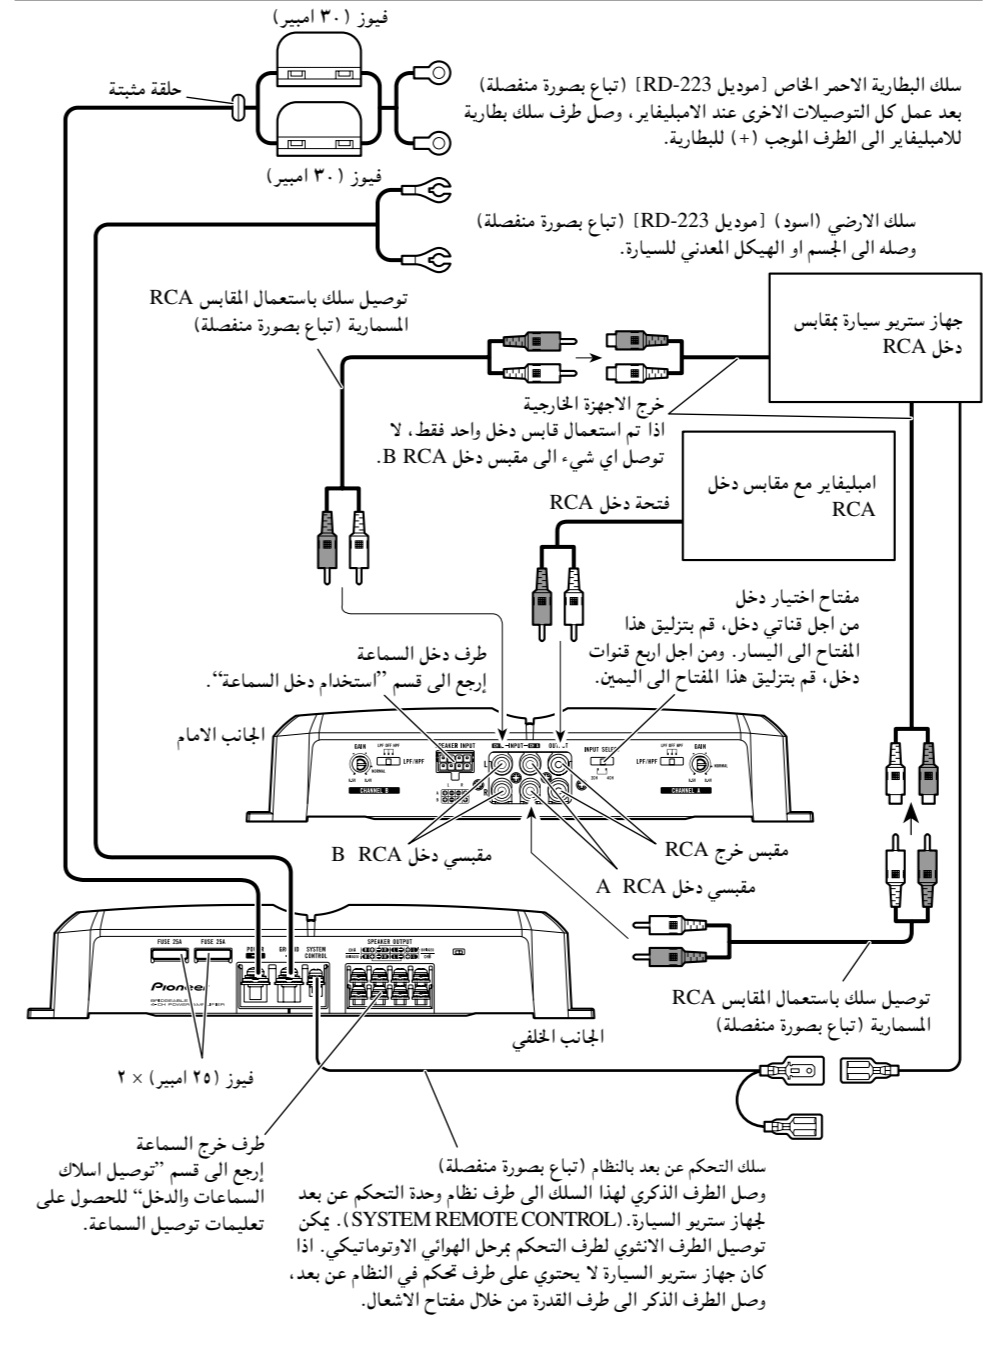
فيوز (٣٠ امبير)

حلقة مثبتة

سلك البطارية الاحمر الخاص [موديل RD-223] (تباع بصورة منفصلة) بعد عمل كل التوصيلات الاخرى عند الامبليفاير، وصل طرف سلك بطارية للامبليفاير الى الطرف الموجب (+) للبطارية.

فيوز (٣٠ امبير)

سلك الارضي (اسود) [موديل RD-223] (تباع بصورة منفصلة) وصله الى الجسم او الهيكل المعدني للسيارة.

توصيل سلك باستعمال المقابس RCA المسمارية (تباع بصورة منفصلة)

جهاز ستريو سيارة بمقابس دخل RCA

خرج الاجهزة الخارجية
اذا تم استعمال قابس دخل واحد فقط، لا توصل اي شيء الى مقبس دخل B RCA.

امبليفاير مع مقابس دخل RCA

فتحة دخل RCA

مفتاح اختيار دخل
من اجل قناتي دخل، قم بتزليق هذا المفتاح الى اليسار. ومن اجل اربع قنوات دخل، قم بتزليق هذا المفتاح الى اليمين.

طرف دخل السماعة
إرجع الى قسم "استخدام دخل السماعة".

الجانب الامام

GAIN
LPF/HPF
CHANNEL B
SPEAKER INPUT
INPUT
OUTPUT
INPUT SELECT
LPF/HPF
GAIN
CHANNEL A

مقبسي دخل B RCA

مقبس خرج RCA

مقبسي دخل A RCA

FUSE 25A
FUSE 25A
POWER
GND
SYSTEM CONTROL
SPEAKER OUTPUT
Pioneer

توصيل سلك باستعمال المقابس RCA المسمارية (تباع بصورة منفصلة)

الجانب الخلفي

فيوز (٢٥ امبير) × ٢

طرف خرج السماعة
إرجع الى قسم "توصيل اسلاك السماعات والدخل" للحصول على تعليمات توصيل السماعة.

سلك التحكم عن بعد بالنظام (تباع بصورة منفصلة)
وصل الطرف الذكري لهذا السلك الى طرف نظام وحدة التحكم عن بعد لجهاز ستريو السيارة. (SYSTEM REMOTE CONTROL). يمكن توصيل الطرف الانثوي لطرف التحكم بمرحل الهوائي الاوتوماتيكي. اذا كان جهاز ستريو السيارة لا يحتوي على طرف تحكم في النظام عن بعد، وصل الطرف الذكر الى طرف القدرة من خلال مفتاح الاشعال.